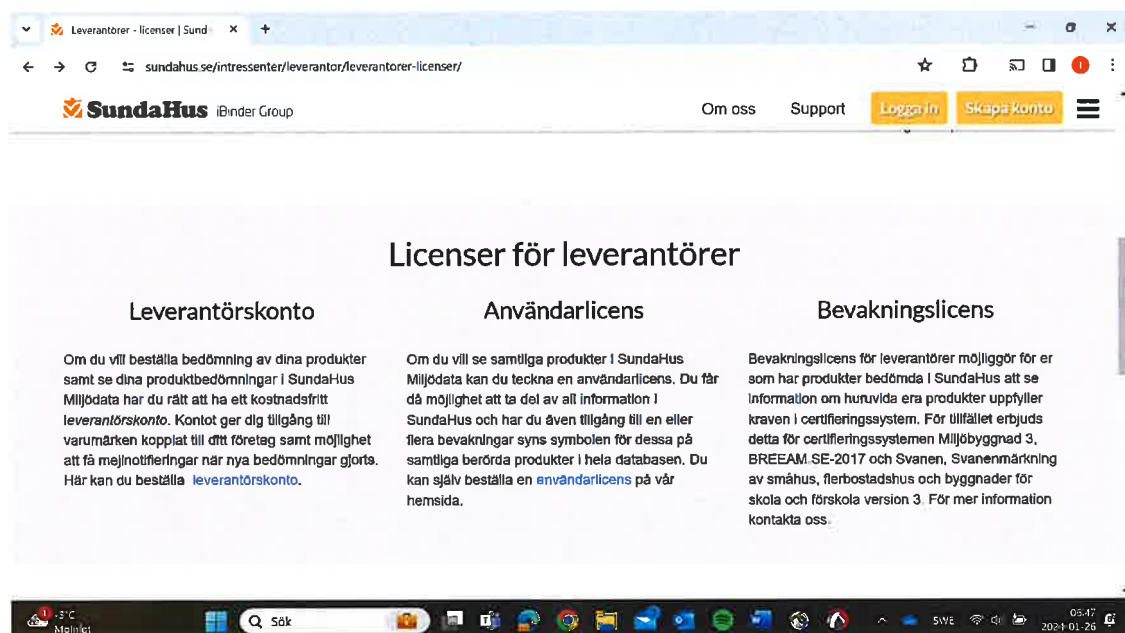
Leverantörer - licenser | Sund ×
+
sundahus.se/intressenter/leverantor/leverantorer-licenser/

SundaHus iBinder Group
Om oss
Support
Logga in
Skapa konto

Licenser för leverantörer

Leverantörskonto

Om du vill beställa bedömning av dina produkter samt se dina produktbedömningar i SundaHus Miljödata har du rätt att ha ett kostnadsfritt *leverantörskonto*. Kontot ger dig tillgång till varumärken kopplat till ditt företag samt möjlighet att få mejlnotifieringar när nya bedömningar gjorts. Här kan du beställa leverantörskonto.

Användarlicens

Om du vill se samtliga produkter i SundaHus Miljödata kan du teckna en användarlicens. Du får då möjlighet att ta del av all information i SundaHus och har du även tillgång till en eller flera bevakningar syns symbolen för dessa på samtliga berörda produkter i hela databasen. Du kan själv beställa en användarlicens på vår hemsida.

Bevakningslicens

Bevakningslicens för leverantörer möjliggör för er som har produkter bedömda i SundaHus att se information om huruvida era produkter uppfyller kraven i certifieringssystem. För tillfället erbjuds detta för certifieringssystemen Miljöbyggnad 3, BREEAM SE-2017 och Svanen, Svanenmärkning av småhus, flerbostadshus och byggnader för skola och förskola version 3. För mer information kontakta oss.

-3°C
Molnigt
Sök
SWE
05:47
2024-01-26